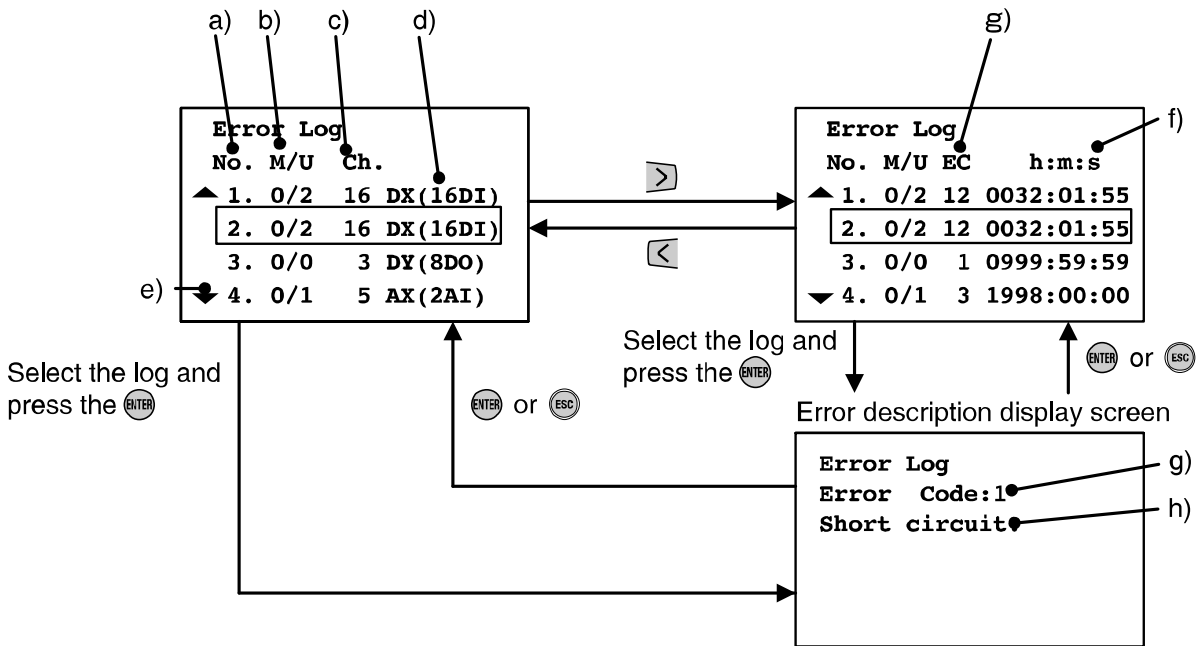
a) b) c) d)

Error Log
No. M/U Ch.
1. 0/2 16 DX(16DI)
2. 0/2 16 DX(16DI)
3. 0/0 3 DY(8DO)
e) 4. 0/1 5 AX(2AI)

>
<

g)
f)
Error Log
No. M/U EC h:m:s
1. 0/2 12 0032:01:55
2. 0/2 12 0032:01:55
3. 0/0 1 0999:59:59
4. 0/1 3 1998:00:00

Select the log and press the ENTER

ENTER or ESC

Select the log and press the ENTER

ENTER or ESC

Error description display screen

Error Log
Error Code:1
Short circuit
g)
h)